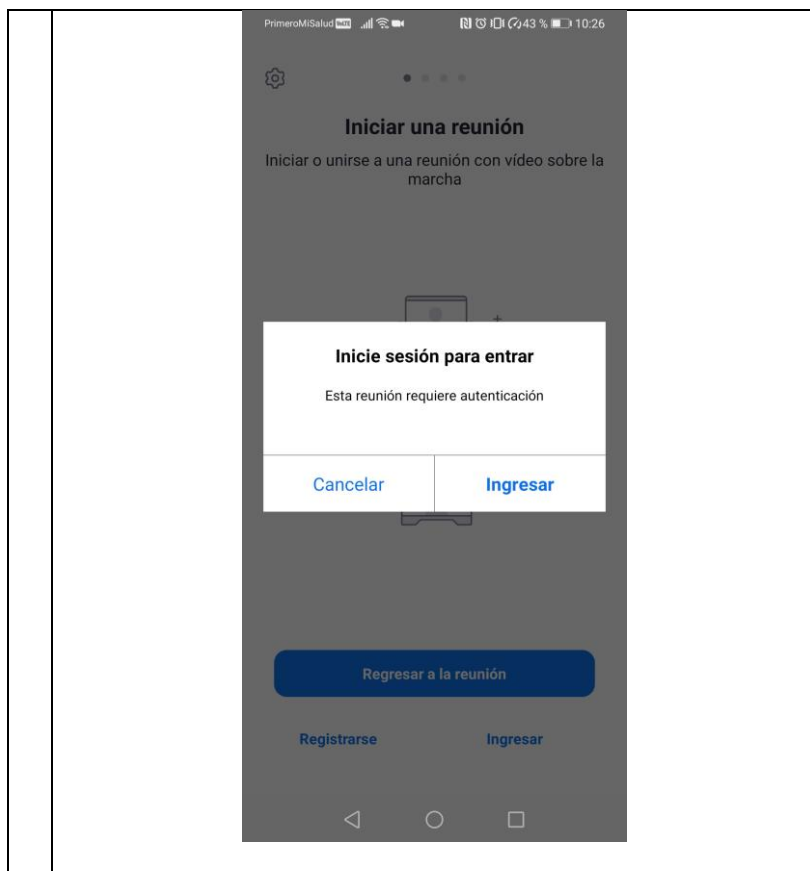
PrimeroMiSalud VoLTE 43 % 10:26

Iniciar una reunión

Iniciar o unirse a una reunión con vídeo sobre la marcha

Inicie sesión para entrar

Esta reunión requiere autenticación

Cancelar

Ingresar

Regresar a la reunión

Registrarse

Ingresar